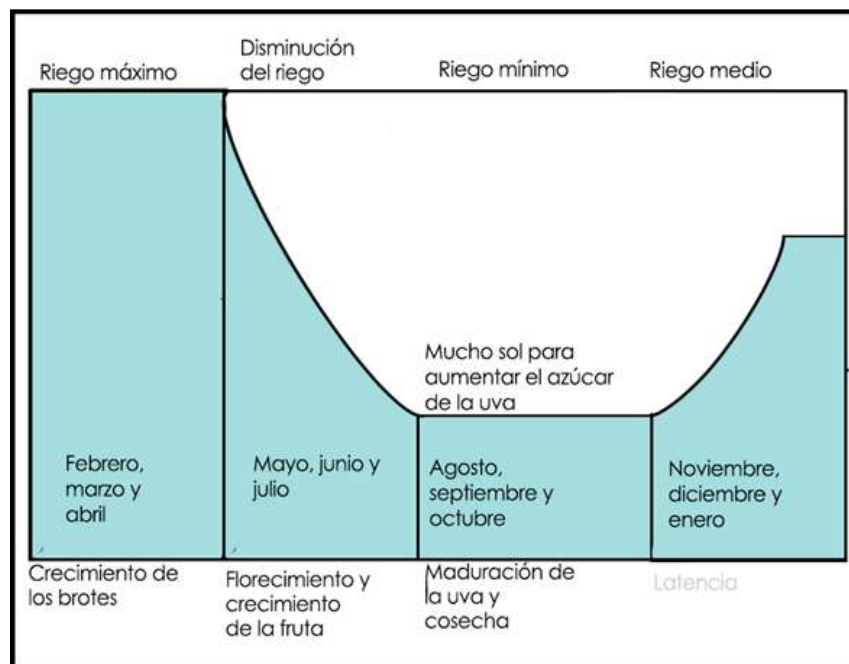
Riego máximo

Disminución del riego

Riego mínimo

Riego medio

Mucho sol para aumentar el azúcar de la uva

Febrero, marzo y abril

Mayo, junio y julio

Agosto, septiembre y octubre

Noviembre, diciembre y enero

Crecimiento de los brotes

Florecimiento y crecimiento de la fruta

Maduración de la uva y cosecha

Latencia